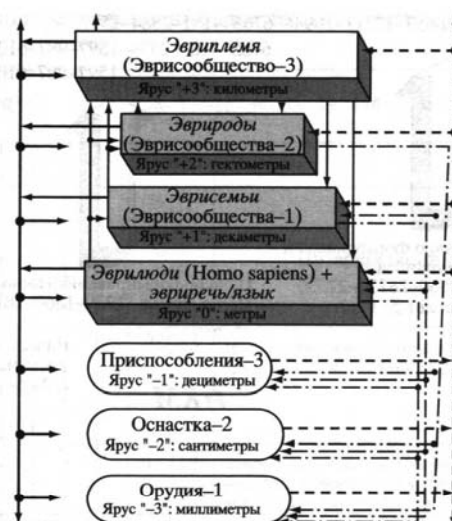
Эвриплемя
(Эврисообщество–3)
Ярус "+3": километры

Эвриполы
(Эврисообщества–2)
Ярус "+2": гектометры

Эврисемьи
(Эврисообщества–1)
Ярус "+1": декаметры

Эврилюди (Homo sapiens) +
эвриречь/язык
Ярус "0": метры

Приспособления–3
Ярус "–1": дециметры

Оснастка–2
Ярус "–2": сантиметры

Орудия–1
Ярус "–3": миллиметры